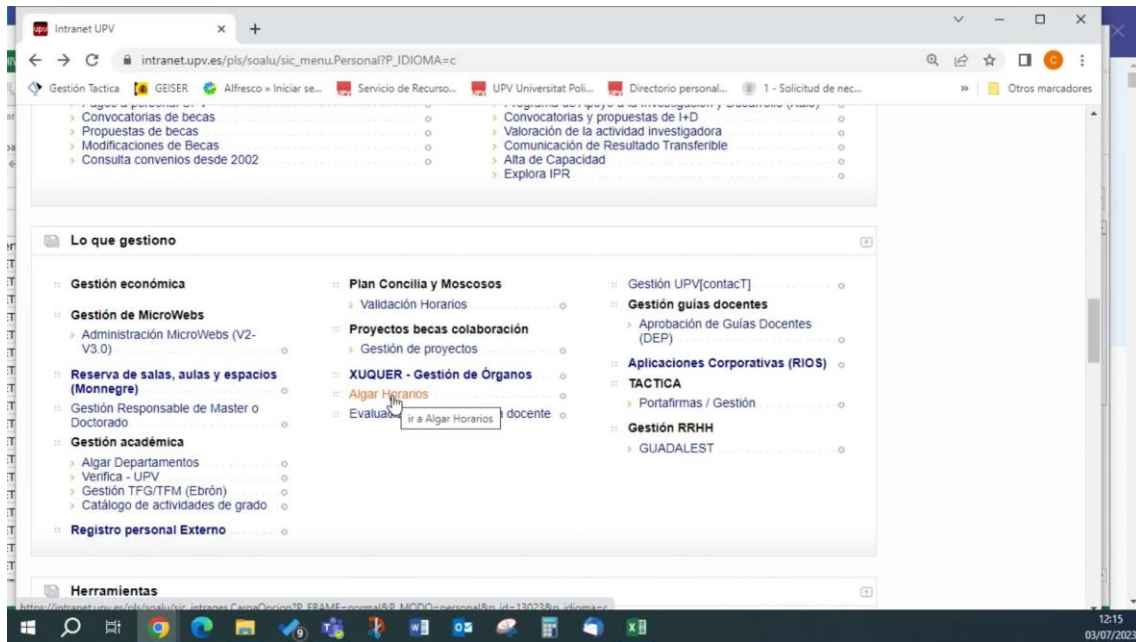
Intranet UPV

intranet.upv.es/pls/soalu/sic_menu.Personal?P_IDIOMA=c

Gestión Tactica GEISER Alfresco » Iniciar se... Servicio de Recurso... UPV Universitat Poli... Directorio personal... 1 - Solicitud de nec... » Otros marcadores

› Convocatorias de becas
› Propuestas de becas
› Modificaciones de Becas
› Consulta convenios desde 2002

› Convocatorias y propuestas de I+D
› Valoración de la actividad investigadora
› Comunicación de Resultado Transferible
› Alta de Capacidad
› Explora IPR

Lo que gestiono

Gestión económica

Gestión de MicroWebs
› Administración MicroWebs (V2-V3.0)

Reserva de salas, aulas y espacios (Monnegre)

Gestión Responsable de Master o Doctorado

Gestión académica
› Algar Departamentos
› Verifica - UPV
› Gestión TFG/TFM (Ebrón)
› Catálogo de actividades de grado

Registro personal Externo

Plan Concilia y Moscosos
› Validación Horarios

Proyectos becas colaboración
› Gestión de proyectos

XUQUER - Gestión de Órganos

Algar Horarios

Evalua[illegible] docente

ir a Algar Horarios

Gestión UPV[contacT]

Gestión guías docentes
› Aprobación de Guías Docentes (DEP)

Aplicaciones Corporativas (RIOS)

TACTICA
› Portafirmas / Gestión

Gestión RRHH
› GUADALEST

Herramientas

https://intranet.upv.es/pls/soalu/sic_intranet.CargaOpcion?P_FRAME=normal&P_MODO=personal&p_id=13023&p_idioma=c

12:15
03/07/2023